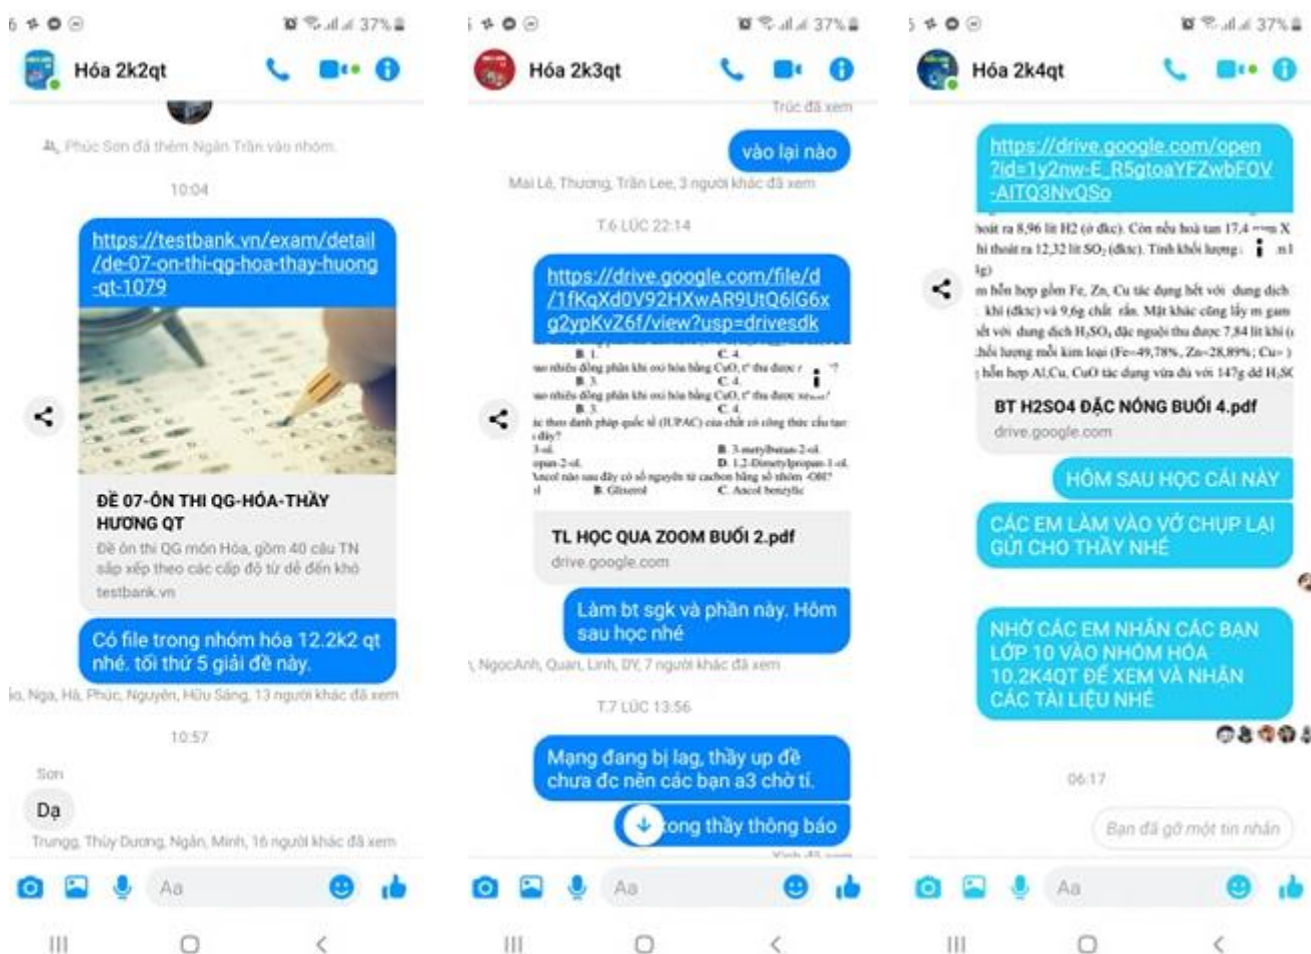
37%

Hóa 2k2qt

Phúc Sơn đã thêm Ngân Trần vào nhóm.

10:04

https://testbank.vn/exam/detail/de-07-on-thi-qg-hoa-thay-huong-qt-1079

ĐỀ 07-ÔN THI QG-HÓA-THẦY HƯƠNG QT

Đề ôn thi QG môn Hóa, gồm 40 câu TN sắp xếp theo các cấp độ từ dễ đến khó

testbank.vn

Có file trong nhóm hóa 12.2k2 qt nhé. tối thứ 5 giải đề này.

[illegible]o, Nga, Hà, Phúc, Nguyên, Hữu Sáng, 13 người khác đã xem

10:57

Sơn

Dạ

Trung, Thùy Dương, Ngân, Minh, 16 người khác đã xem

Aa

37%

Hóa 2k3qt

Trúc đã xem

vào lại nào

Mai Lê, Thương, Trần Lee, 3 người khác đã xem

T.6 LÚC 22:14

https://drive.google.com/file/d/1fKqXd0V92HXwAR9UtQ6lG6xg2ypKvZ6f/view?usp=drivesdk

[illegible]

TL HỌC QUA ZOOM BUỔI 2.pdf

drive.google.com

Làm bt sgk và phần này. Hôm sau học nhé

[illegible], NgọcAnh, Quan, Linh, DY, 7 người khác đã xem

T.7 LÚC 13:56

Mạng đang bị lag, thầy up đề chưa đc nên các bạn a3 chờ tí.

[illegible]ong thầy thông báo

Aa

37%

Hóa 2k4qt

https://drive.google.com/open?id=1y2nw-E_R5gtoaYFZwbFOV-AITQ3NvQSo

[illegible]

BT H2SO4 ĐẶC NÓNG BUỔI 4.pdf

drive.google.com

HÔM SAU HỌC CÁI NÀY

CÁC EM LÀM VÀO VỞ CHỤP LẠI GỬI CHO THẦY NHÉ

NHỜ CÁC EM NHẮN CÁC BẠN LỚP 10 VÀO NHÓM HÓA 10.2K4QT ĐỂ XEM VÀ NHẬN CÁC TÀI LIỆU NHÉ

06:17

Bạn đã gỡ một tin nhắn

Aa